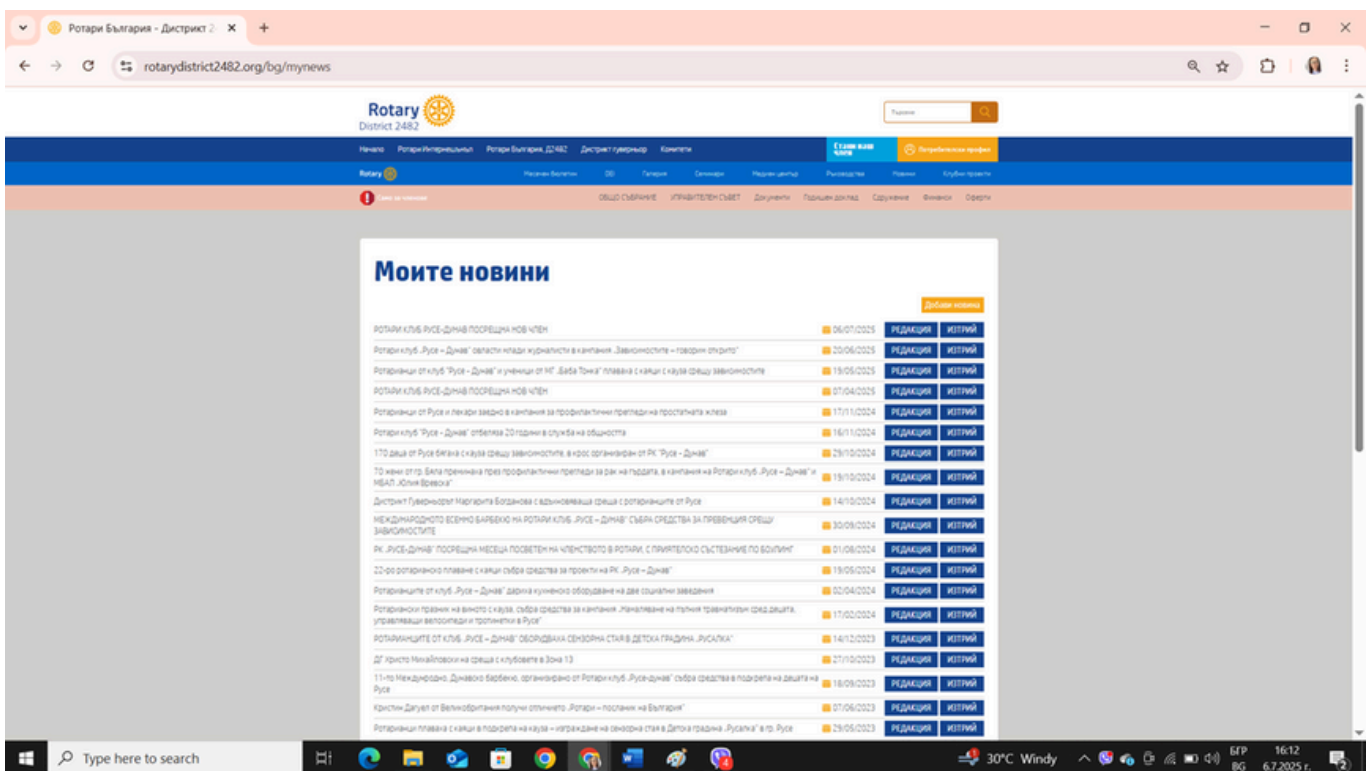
Ротари България - Дистрикт 2 ×

rotarydistrict2482.org/bg/mynews

Rotary
District 2482

Търсене

Начало Ротари Интернешънъл Ротари България, Д2482 Дистрикт гуверньор Комитети

Стани наш член

Потребителски профил

Rotary

Месечен бюлетин DDF Галерия Семинари Медиен център Ръководство Новини Клубни проекти

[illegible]

ОБЩО СЪБРАНИЕ УПРАВИТЕЛЕН СЪВЕТ Документи Годишен доклад Сдружение Финанси Оферти

Моите новини

Добави новина

| | | | |
|---|---|---|---|
| РОТАРИ КЛУБ РУСЕ-ДУНАВ ПОСРЕЩНА НОВ ЧЛЕН | 06/07/2025 | РЕДАКЦИЯ | ИЗТРИЙ |
| Ротари клуб „Русе – Дунав" овласти млади журналисти в кампания „Зависимостите – говорим открито" | 20/06/2025 | РЕДАКЦИЯ | ИЗТРИЙ |
| Ротарианци от клуб "Русе – Дунав" и ученици от МГ „Баба Тонка" плаваха с каяци с кауза срещу зависимостите | 19/05/2025 | РЕДАКЦИЯ | ИЗТРИЙ |
| РОТАРИ КЛУБ РУСЕ-ДУНАВ ПОСРЕЩНА НОВ ЧЛЕН | 07/04/2025 | РЕДАКЦИЯ | ИЗТРИЙ |
| Ротарианци от Русе и лекари заедно в кампания за профилактични прегледи на простатната жлеза | 17/11/2024 | РЕДАКЦИЯ | ИЗТРИЙ |
| Ротари клуб "Русе – Дунав" отбеляза 20 години в служба на общността | 16/11/2024 | РЕДАКЦИЯ | ИЗТРИЙ |
| 170 деца от Русе бягаха с кауза срещу зависимостите, в крос организиран от РК "Русе – Дунав" | 29/10/2024 | РЕДАКЦИЯ | ИЗТРИЙ |
| 70 жени от гр. Бяла преминаха през профилактични прегледи за рак на гърдата, в кампания на Ротари клуб „Русе – Дунав" и МБАЛ „Юлия Вревска" | 19/10/2024 | РЕДАКЦИЯ | ИЗТРИЙ |
| Дистрикт Гувернорът Маргарита Богданова с вдъхновяваща среща с ротарианците от Русе | 14/10/2024 | РЕДАКЦИЯ | ИЗТРИЙ |
| МЕЖДУНАРОДНОТО ЕСЕННО БАРБЕКЮ НА РОТАРИ КЛУБ „РУСЕ – ДУНАВ" СЪБРА СРЕДСТВА ЗА ПРЕВЕНЦИЯ СРЕЩУ ЗАВИСИМОСТИТЕ | 30/09/2024 | РЕДАКЦИЯ | ИЗТРИЙ |
| РК „РУСЕ-ДУНАВ" ПОСРЕЩНА МЕСЕЦА ПОСВЕТЕН НА ЧЛЕНСТВОТО В РОТАРИ, С ПРИЯТЕЛСКО СЪСТЕЗАНИЕ ПО БОУЛИНГ | 01/08/2024 | РЕДАКЦИЯ | ИЗТРИЙ |
| 22-ро ротарианско плаване с каяци събра средства за проекти на РК „Русе – Дунав" | 19/05/2024 | РЕДАКЦИЯ | ИЗТРИЙ |
| Ротарианците от клуб „Русе – Дунав" дариха кухненско оборудване на две социални заведения | 02/04/2024 | РЕДАКЦИЯ | ИЗТРИЙ |
| Ротариански празник на виното с кауза, събра средства за кампания „Намаляване на пътния травматизъм сред децата, управляващи велосипеди и тротинетки в Русе" | 17/02/2024 | РЕДАКЦИЯ | ИЗТРИЙ |
| РОТАРИАНЦИТЕ ОТ КЛУБ „РУСЕ – ДУНАВ" ОБОРУДВАХА СЕНЗОРНА СТАЯ В ДЕТСКА ГРАДИНА „РУСАЛКА" | 14/12/2023 | РЕДАКЦИЯ | ИЗТРИЙ |
| ДГ Христо Михайловски на среща с клубовете в Зона 13 | 27/10/2023 | РЕДАКЦИЯ | ИЗТРИЙ |
| 11-то Международно, Дунавско барбекю, организирано от Ротари клуб „Русе-дунав" събра средства в подкрепа на децата на Русе | 18/09/2023 | РЕДАКЦИЯ | ИЗТРИЙ |
| Кристин Дагует от Великобритания получи отличието „Ротари – посланик на България" | 07/06/2023 | РЕДАКЦИЯ | ИЗТРИЙ |
| Ротарианци плаваха с каяци в подкрепа на кауза – изграждане на сензорна стая в Детска градина „Русалка" в гр. Русе | 29/05/2023 | РЕДАКЦИЯ | ИЗТРИЙ |

Type here to search

30°C Windy

БГР BG 16:12 6.7.2025 г.